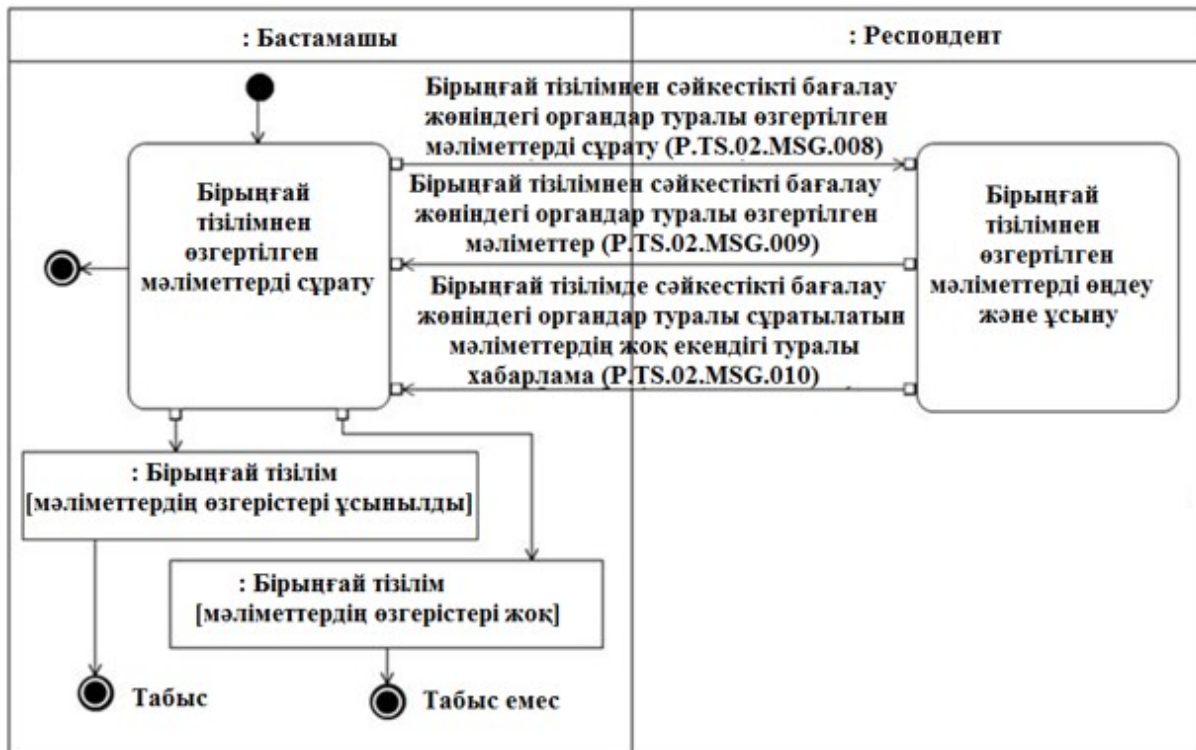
: Бастамашы

: Респондент

Бірыңғай тізілімнен өзгертілген мәліметтерді сұрату

Бірыңғай тізілімнен сәйкестікті бағалау жөніндегі органдар туралы өзгертілген мәліметтерді сұрату (P.TS.02.MSG.008)

Бірыңғай тізілімнен сәйкестікті бағалау жөніндегі органдар туралы өзгертілген мәліметтер (P.TS.02.MSG.009)

Бірыңғай тізілімде сәйкестікті бағалау жөніндегі органдар туралы сұратылатын мәліметтердің жоқ екендігі туралы хабарлама (P.TS.02.MSG.010)

Бірыңғай тізілімнен өзгертілген мәліметтерді өңдеу және ұсыну

: Бірыңғай тізілім [мәліметтердің өзгерістері ұсынылды]

: Бірыңғай тізілім [мәліметтердің өзгерістері жоқ]

Табыс

Табыс емес